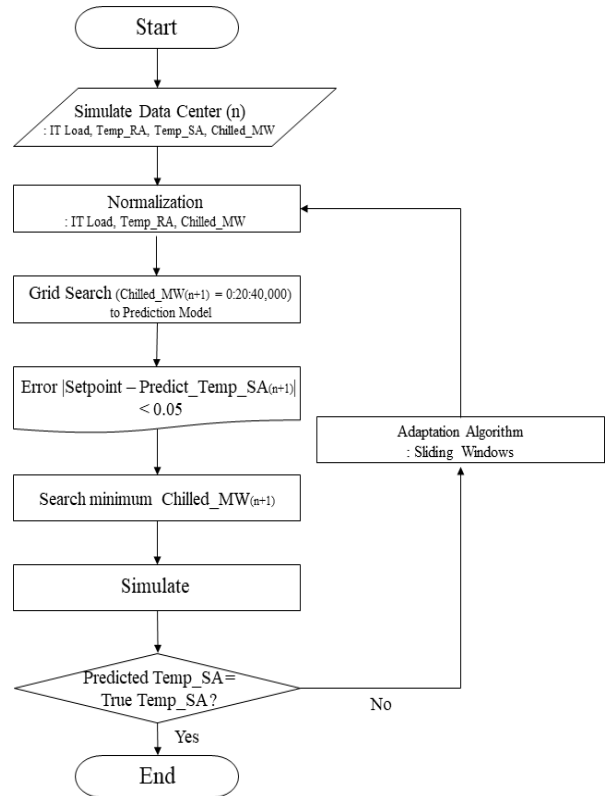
Start

Simulate Data Center (n)
: IT Load, Temp_RA, Temp_SA, Chilled_MW

Normalization
: IT Load, Temp_RA, Chilled_MW

Grid Search (Chilled_MW(n+1) = 0:20:40,000) to Prediction Model

Error |Setpoint – Predict_Temp_SA(n+1)| < 0.05

Search minimum Chilled_MW(n+1)

Simulate

Predicted Temp_SA = True Temp_SA?

Yes

No

Adaptation Algorithm
: Sliding Windows

End